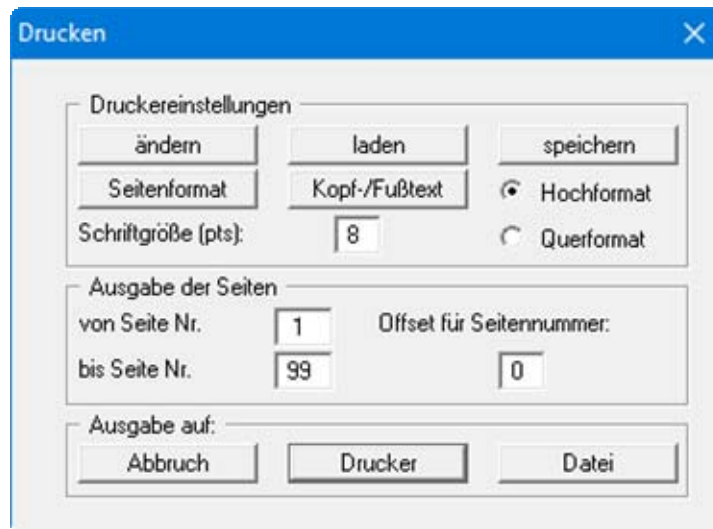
Drucken

Druckereinstellungen

ändern

laden

speichern

Seitenformat

Kopf-/Fußtext

Hochformat

Schriftgröße (pts):

8

Querformat

Ausgabe der Seiten

von Seite Nr.

1

Offset für Seitennummer:

bis Seite Nr.

99

0

Ausgabe auf:

Abbruch

Drucker

Datei